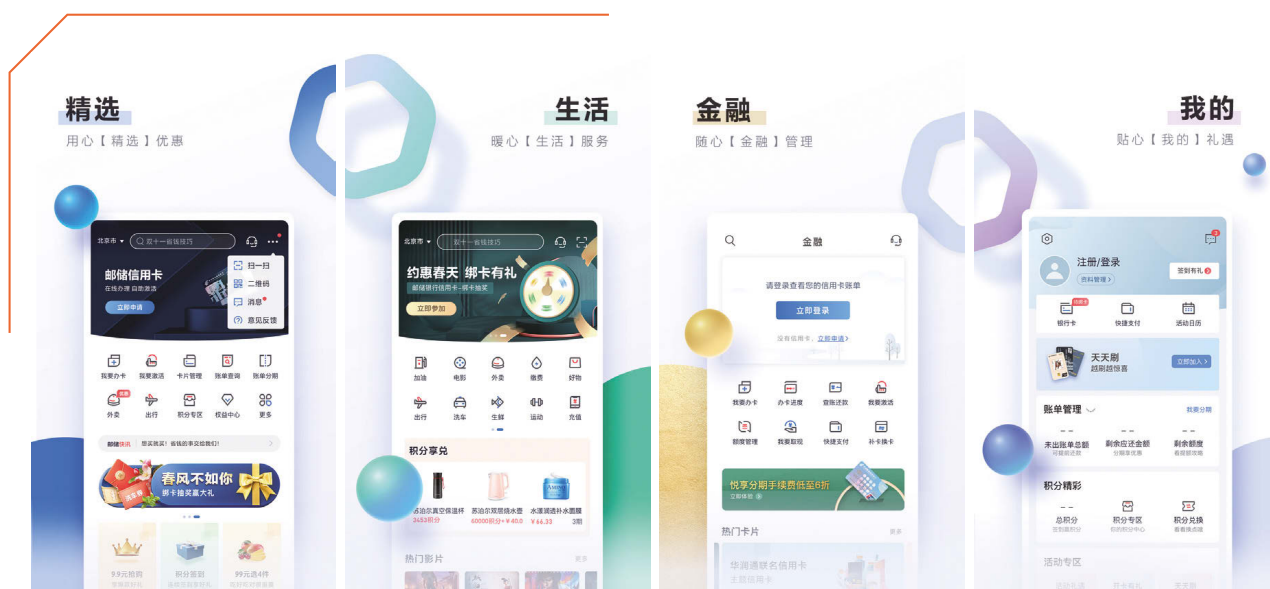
精选
用心【精选】优惠

北京市 双十一省钱技巧
邮储信用卡
在线办理 自助激活
立即申请
扫一扫
二维码
消息
意见反馈
我要办卡
我要激活
卡片管理
账单查询
账单分期
外卖
出行
积分专区
权益中心
更多
邮储快讯 想买挑买！省钱的事交给我们！
春风不如你
绑卡抽奖赢大礼
9.9元抢购
积分签到
99元选4件

生活
暖心【生活】服务

北京市 双十一省钱技巧
约惠春天 绑卡有礼
邮储银行信用卡-绑卡抽奖
立即参加
加油
电影
外卖
缴费
好物
出行
洗车
生鲜
运动
充值
积分享兑
苏泊尔真空保温杯
3453积分
苏泊尔双层烧水壶
60000积分+￥40.0
水漾润透补水面膜
￥64.33
3期
热门影片
更多

金融
随心【金融】管理

金融
请登录查看您的信用卡账单
立即登录
没有信用卡，立即申请
我要办卡
办卡进度
查账还款
我要激活
额度管理
我要取现
快捷支付
补卡换卡
悦享分期手续费低至6折
立即体验
热门卡片
更多
华润通联名信用卡
主题信用卡

我的
贴心【我的】礼遇

注册/登录
资料管理
签到有礼
领行卡
快捷支付
活动日历
天天刷
越刷越惊喜
立即加入
账单管理
我要分期
未出账单总额
可提前还款
剩余应还金额
分期享优惠
剩余额度
看提额攻略
积分精彩
总积分
积分专区
你的积分中心
积分兑换
看看换点啥
活动专区